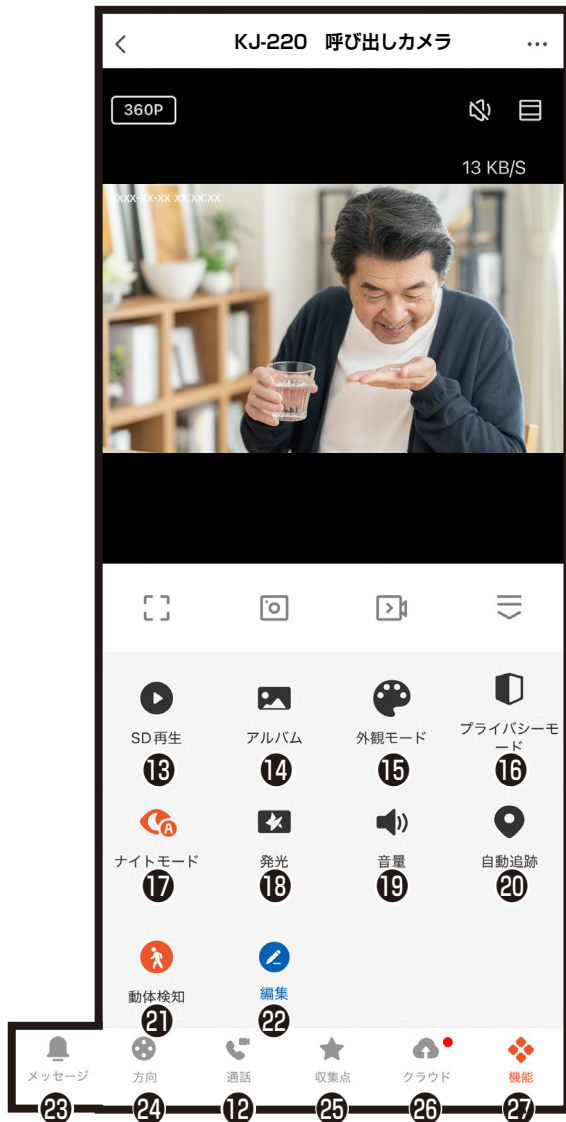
KJ-220 呼び出しカメラ

360P

13 KB/S

XXXX-XX-XX XX:XX:XX

SD再生
13

アルバム
14

外観モード
15

プライバシーモード
16

ナイトモード
17

発光
18

音量
19

自動追跡
20

動体検知
21

編集
22

メッセージ
23

方向
24

通話
12

収集点
25

クラウド
26

機能
27